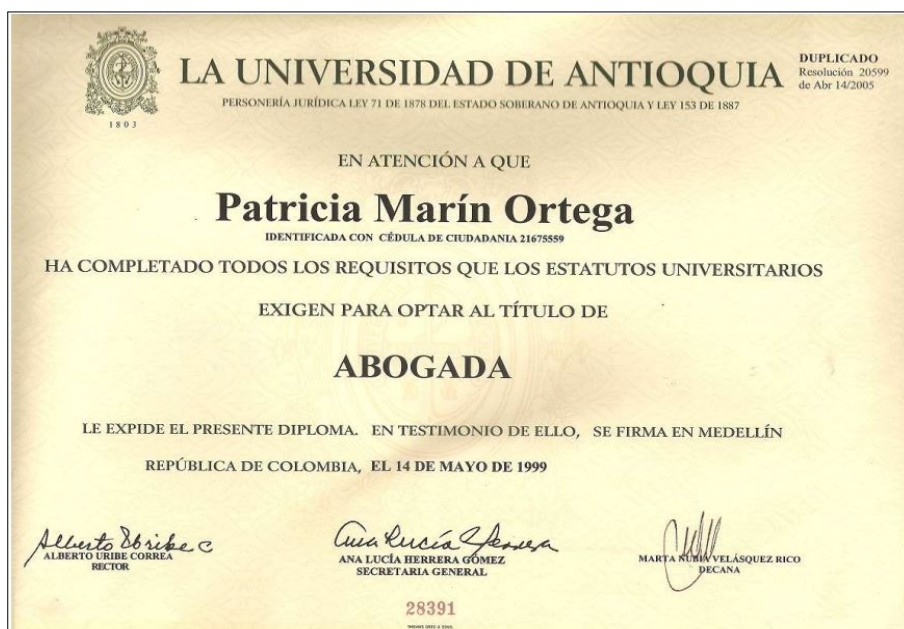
1803

LA UNIVERSIDAD DE ANTIOQUIA

DUPLICADO
Resolución 20599
de Abr 14/2005

PERSONERÍA JURÍDICA LEY 71 DE 1878 DEL ESTADO SOBERANO DE ANTIOQUIA Y LEY 153 DE 1887

EN ATENCIÓN A QUE

Patricia Marín Ortega

IDENTIFICADA CON CÉDULA DE CIUDADANIA 21675559

HA COMPLETADO TODOS LOS REQUISITOS QUE LOS ESTATUTOS UNIVERSITARIOS

EXIGEN PARA OPTAR AL TÍTULO DE

ABOGADA

LE EXPIDE EL PRESENTE DIPLOMA. EN TESTIMONIO DE ELLO, SE FIRMA EN MEDELLÍN

REPÚBLICA DE COLOMBIA, EL 14 DE MAYO DE 1999

Alberto Uribe C
ALBERTO URIBE CORREA
RECTOR

Ana Lucía Herrera
ANA LUCÍA HERRERA GÓMEZ
SECRETARIA GENERAL

MARTA NUBIA VELÁSQUEZ RICO
DECANA

28391

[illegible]